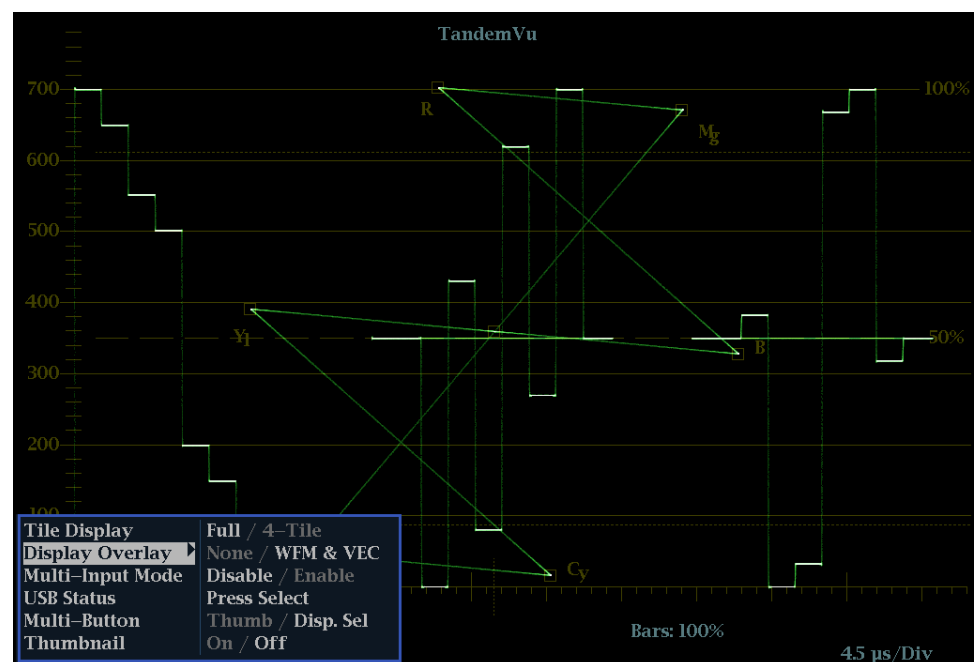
TandemVu

700
600
500
400
300
200
100

100%
50%

R
Mg
Yl
B
Cy

Tile Display | Full / 4–Tile
Display Overlay | None / WFM & VEC
Multi–Input Mode | Disable / Enable
USB Status | Press Select
Multi–Button | Thumb / Disp. Sel
Thumbnail | On / Off

Bars: 100%

4.5 μs/Div